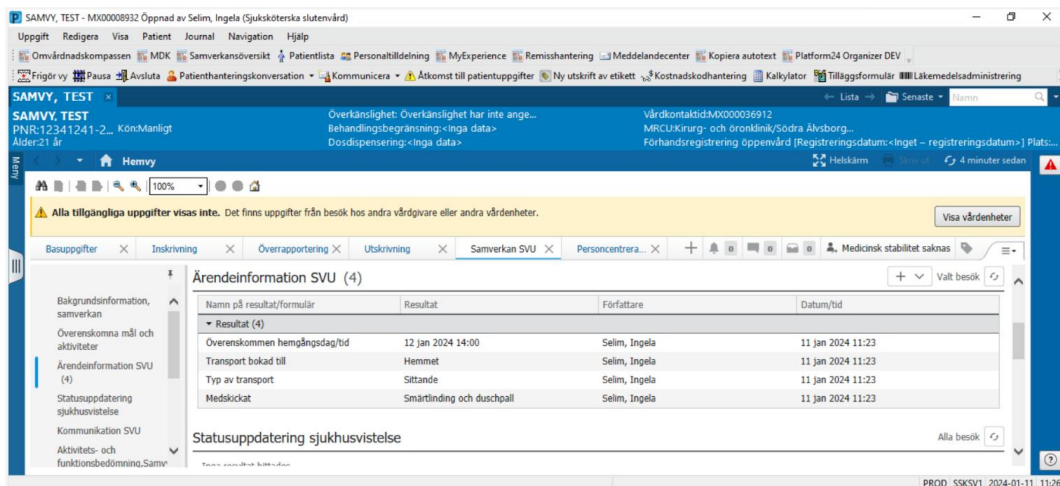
SAMVY, TEST - MX00008932 Öppnad av Selim, Ingela (Sjuksköterska slutenvård)

Uppgift Redigera Visa Patient Journal Navigation Hjälp

Omvårdnadskompassen MDK Samverkansöversikt Patientlista Personaltilldelning MyExperience Remisshantering Meddelandecenter Kopiera autotext Platform24 Organizer DEV

Frigör vy Pausa Avsluta Patienthanteringskonversation Kommunicera Åtkomst till patientuppgifter Ny utskrift av etikett Kostnadskodhantering Kalkylator Tilläggsformulär Läkemedelsadministrering

SAMVY, TEST

← Lista → Senaste Namn

SAMVY, TEST
PNR:12341241-2... Kön:Manligt
Ålder:21 år

Överkänslighet: Överkänslighet har inte ange...
Behandlingsbegränsning:<Inga data>
Dosdispensering:<Inga data>

Vårdkontaktid:MX000036912
MRCU:Kirurg- och öronklinik/Södra Älvsborg...
Förhandsregistrering öppenvård [Registreringsdatum:<Inget – registreringsdatum>] Plats:...

Meny

Hemvy

Helskärm Skriv ut 4 minuter sedan

100%

Alla tillgängliga uppgifter visas inte. Det finns uppgifter från besök hos andra vårdgivare eller andra vårdenheter.

Visa vårdenheter

Basuppgifter × Inskrivning × Överrapportering × Utskrivning × Samverkan SVU × Personcentrera... ×

0 0 0 Medicinsk stabilitet saknas

Bakgrundsinformation, samverkan
Överenskomna mål och aktiviteter
Ärendeinformation SVU (4)
Statusuppdatering sjukhusvistelse
Kommunikation SVU
Aktivitets- och funktionsbedömning,Samv

Ärendeinformation SVU (4)

Valt besök

| Namn på resultat/formulär | Resultat | Författare | Datum/tid |
|---|---|---|---|
| Resultat (4) | | | |
| Överenskommen hemgångsdag/tid | 12 jan 2024 14:00 | Selim, Ingela | 11 jan 2024 11:23 |
| Transport bokad till | Hemmet | Selim, Ingela | 11 jan 2024 11:23 |
| Typ av transport | Sittande | Selim, Ingela | 11 jan 2024 11:23 |
| Medskickat | Smärtlindning och duschpall | Selim, Ingela | 11 jan 2024 11:23 |

Statusuppdatering sjukhusvistelse

Alla besök

Inga resultat hittades

PROD SSKSV1 2024-01-11 11:26